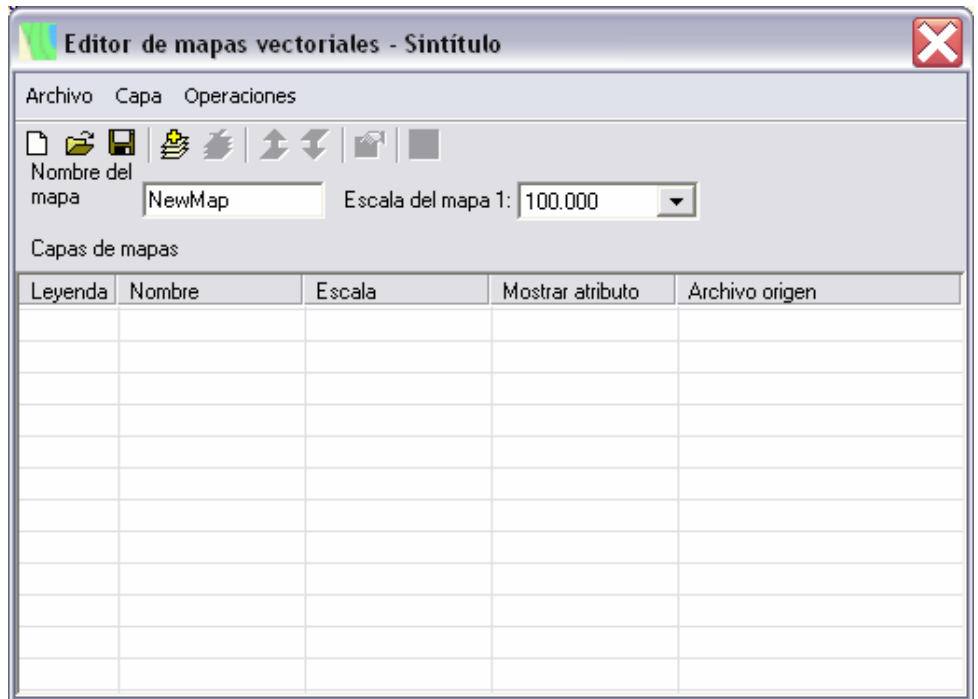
Editor de mapas vectoriales - Sintítulo

Archivo Capa Operaciones

Nombre del mapa NewMap Escala del mapa 1: 100.000

Capas de mapas

| Leyenda | Nombre | Escala | Mostrar atributo | Archivo origen |
|---|---|---|---|---|